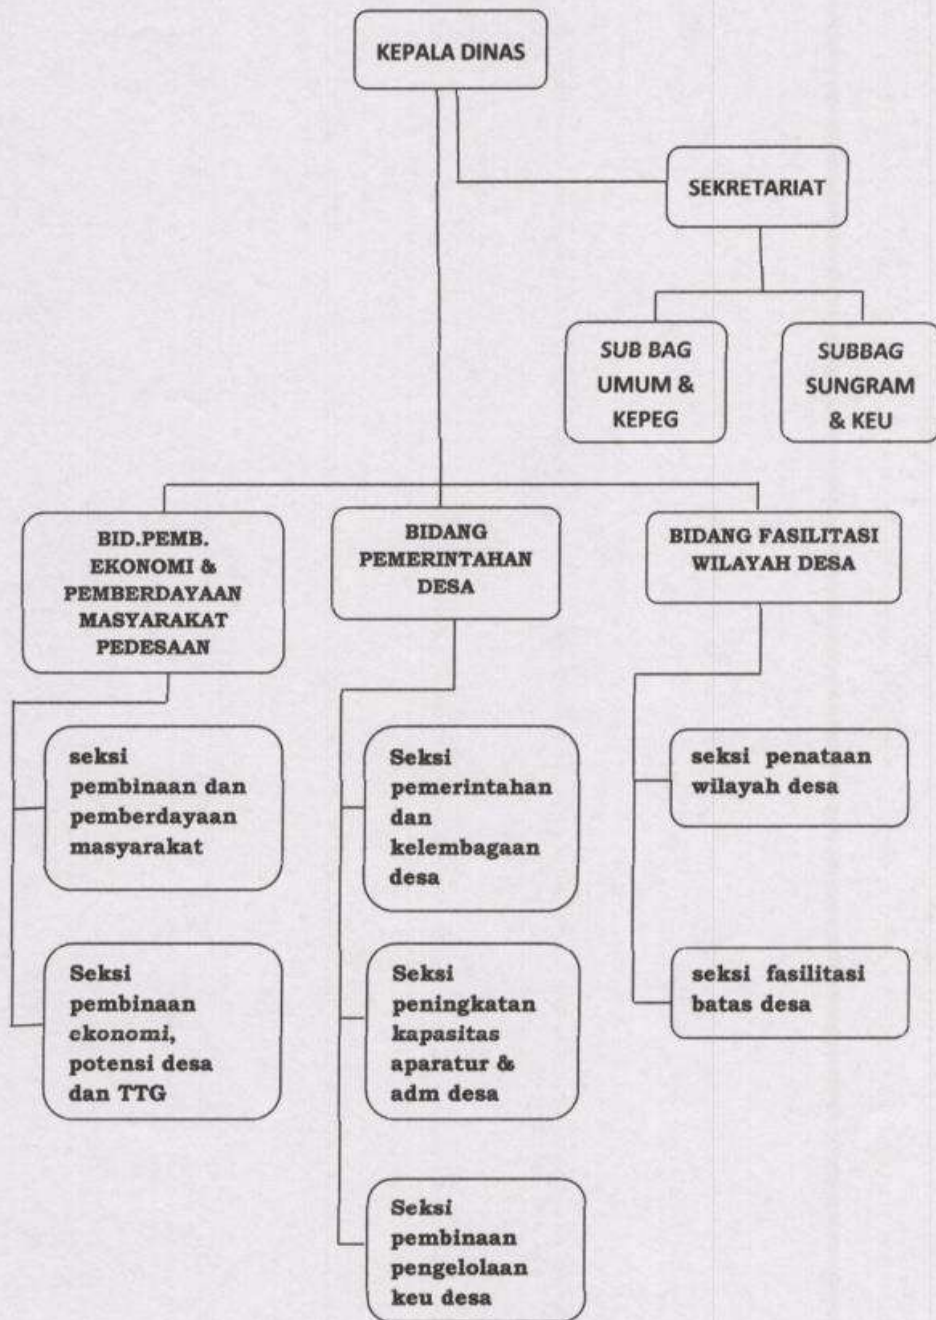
KEPALA DINAS

SEKRETARIAT

SUB BAG UMUM & KEPEG

SUBBAG SUNGRAM & KEU

BID.PEMB. EKONOMI & PEMBERDAYAAN MASYARAKAT PEDESAAN

BIDANG PEMERINTAHAN DESA

BIDANG FASILITASI WILAYAH DESA

seksi pembinaan dan pemberdayaan masyarakat

Seksi pembinaan ekonomi, potensi desa dan TTG

Seksi pemerintahan dan kelembagaan desa

Seksi peningkatan kapasitas aparatur & adm desa

Seksi pembinaan pengelolaan keu desa

seksi penataan wilayah desa

seksi fasilitasi batas desa